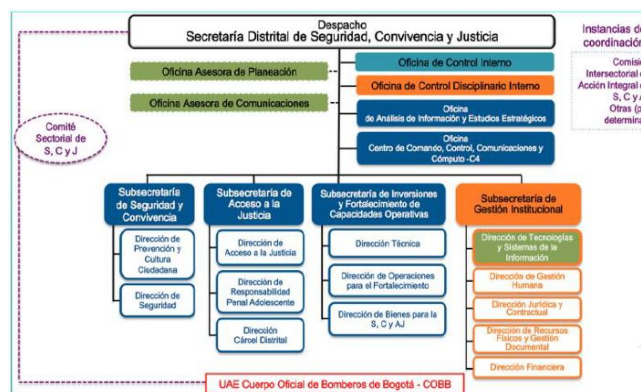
Despacho
Secretaría Distrital de Seguridad, Convivencia y Justicia

Instancias de coordinación

Comisi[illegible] Intersectoral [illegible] Acción Integral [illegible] S, C y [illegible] Otras (p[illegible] determina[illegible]

Oficina Asesora de Planeación

Oficina Asesora de Comunicaciones

Oficina de Control Interno

Oficina de Control Disciplinario Interno

Oficina de Análisis de Información y Estudios Estratégicos

Oficina Centro de Comando, Control, Comunicaciones y Cómputo -C4

Comité Sectorial de S, C y J

Subsecretaría de Seguridad y Convivencia

Dirección de Prevención y Cultura Ciudadana

Dirección de Seguridad

Subsecretaría de Acceso a la Justicia

Dirección de Acceso a la Justicia

Dirección de Responsabilidad Penal Adolescente

Dirección Cárcel Distrital

Subsecretaría de Inversiones y Fortalecimiento de Capacidades Operativas

Dirección Técnica

Dirección de Operaciones para el Fortalecimiento

Dirección de Bienes para la S, C y AJ

Subsecretaría de Gestión Institucional

Dirección de Tecnologías y Sistemas de la Información

Dirección de Gestión Humana

Dirección Jurídica y Contractual

Dirección de Recursos Físicos y Gestión Documental

Dirección Financiera

UAE Cuerpo Oficial de Bomberos de Bogotá - COBB